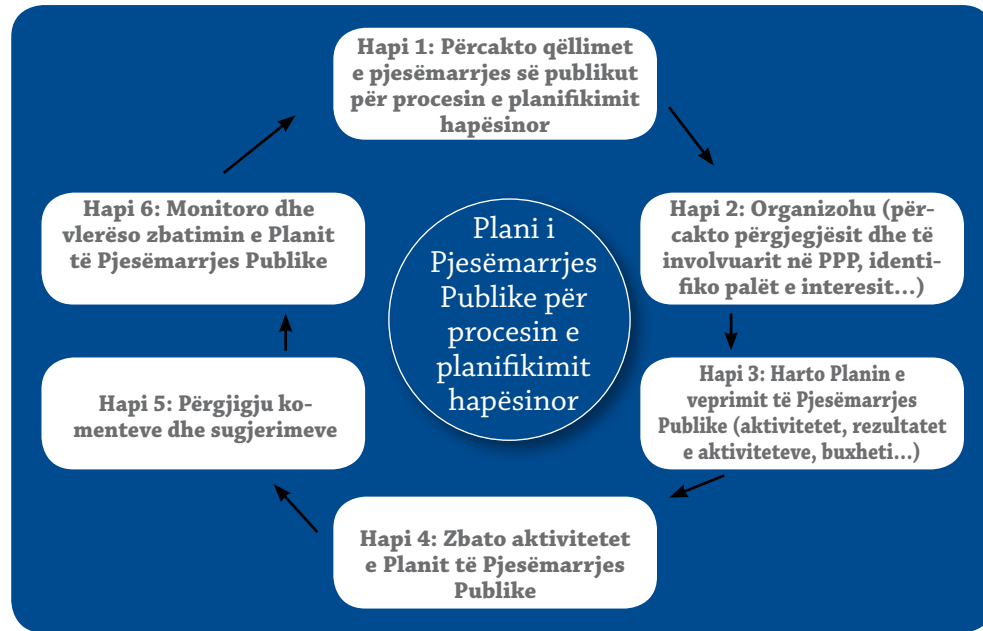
Hapi 1: Përcakto qëllimet e pjesëmarrjes së publikut për procesin e planifikimit hapësinor

Hapi 2: Organizohu (përcakto përgjegjësit dhe të involvuarit në PPP, identifiko palët e interesit...)

Hapi 3: Harto Planin e veprimit të Pjesëmarrjes Publike (aktivitetet, rezultatet e aktiviteteve, buxheti...)

Hapi 4: Zbato aktivitetet e Planit të Pjesëmarrjes Publike

Hapi 5: Përgjigju komenteve dhe sugjerimeve

Hapi 6: Monitoro dhe vlerëso zbatimin e Planit të Pjesëmarrjes Publike

Plani i Pjesëmarrjes Publike për procesin e planifikimit hapësinor